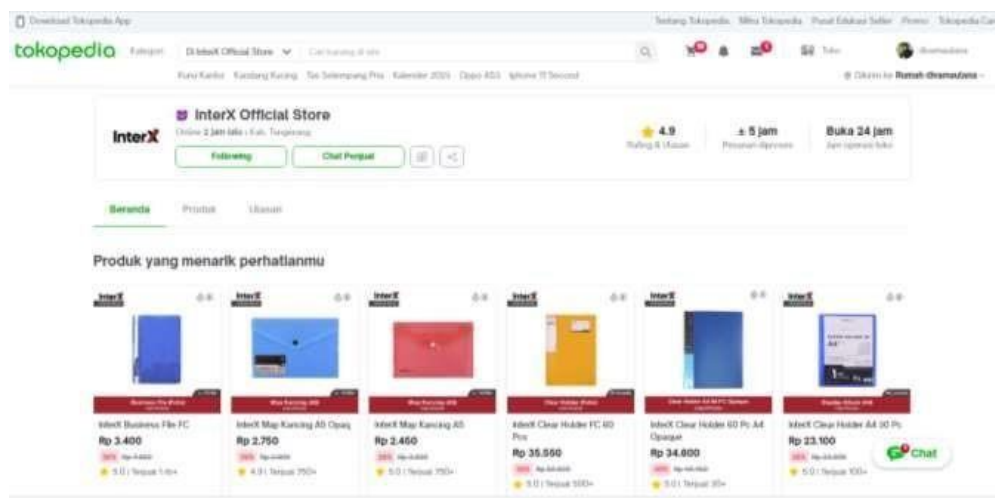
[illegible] Download Tokopedia App

Tentang Tokopedia Mitra Tokopedia Pusat Edukasi Seller Promo Tokopedia Care

tokopedia Kategori Di InterX Official Store Cari barang di sini

Kursi Kantor Kandang Kucing Tas Selempang Pria Kalender 2025 Oppo A53 Iphone 11 Second

Toko

Dikirim ke Rumah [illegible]

InterX

InterX Official Store

Online 2 jam lalu | Kab. Tangerang

Following Chat Penjual

4.9
Rating & Ulasan

± 5 jam
Pesanan diproses

Buka 24 jam
Jam operasi toko

Beranda Produk Ulasan

Produk yang menarik perhatianmu

InterX Business File FC
Rp 3.400
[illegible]
5.0 | Terjual 1 rb+

InterX Map Kancing A5 Opaq
Rp 2.750
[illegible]
4.9 | Terjual 750+

InterX Map Kancing A5
Rp 2.450
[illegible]
5.0 | Terjual 750+

InterX Clear Holder FC 60 Pcs
Rp 35.550
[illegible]
5.0 | Terjual 500+

InterX Clear Holder 60 Pc A4 Opaque
Rp 34.800
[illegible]
5.0 | Terjual 30+

InterX Clear Holder A4 30 Pc
Rp 23.100
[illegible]
5.0 | Terjual 100+

Chat